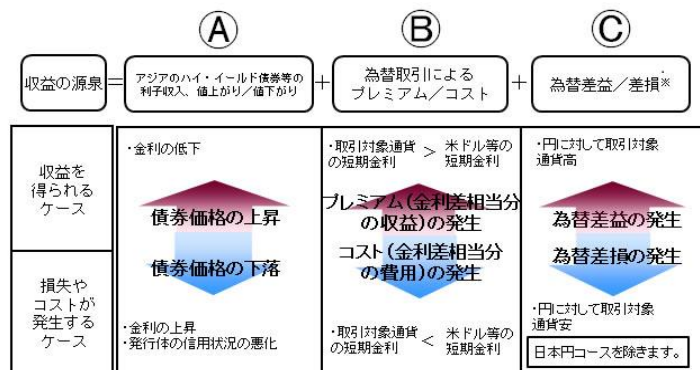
Ⓐ Ⓑ Ⓒ

収益の源泉 = アジアのハイ・イールド債券等の利子収入、値上がり／値下がり + 為替取引によるプレミアム／コスト + 為替差益／差損※

| | Ⓐ | Ⓑ | Ⓒ |
|---|---|---|---|
| 収益を得られるケース | ・金利の低下 債券価格の上昇 | ・取引対象通貨の短期金利 > 米ドル等の短期金利 プレミアム（金利差相当分の収益）の発生 | ・円に対して取引対象通貨高 為替差益の発生 |
| 損失やコストが発生するケース | 債券価格の下落 ・金利の上昇 ・発行体の信用状況の悪化 | コスト（金利差相当分の費用）の発生 ・取引対象通貨の短期金利 < 米ドル等の短期金利 | 為替差損の発生 ・円に対して取引対象通貨安 |

※日本円コースを除きます。